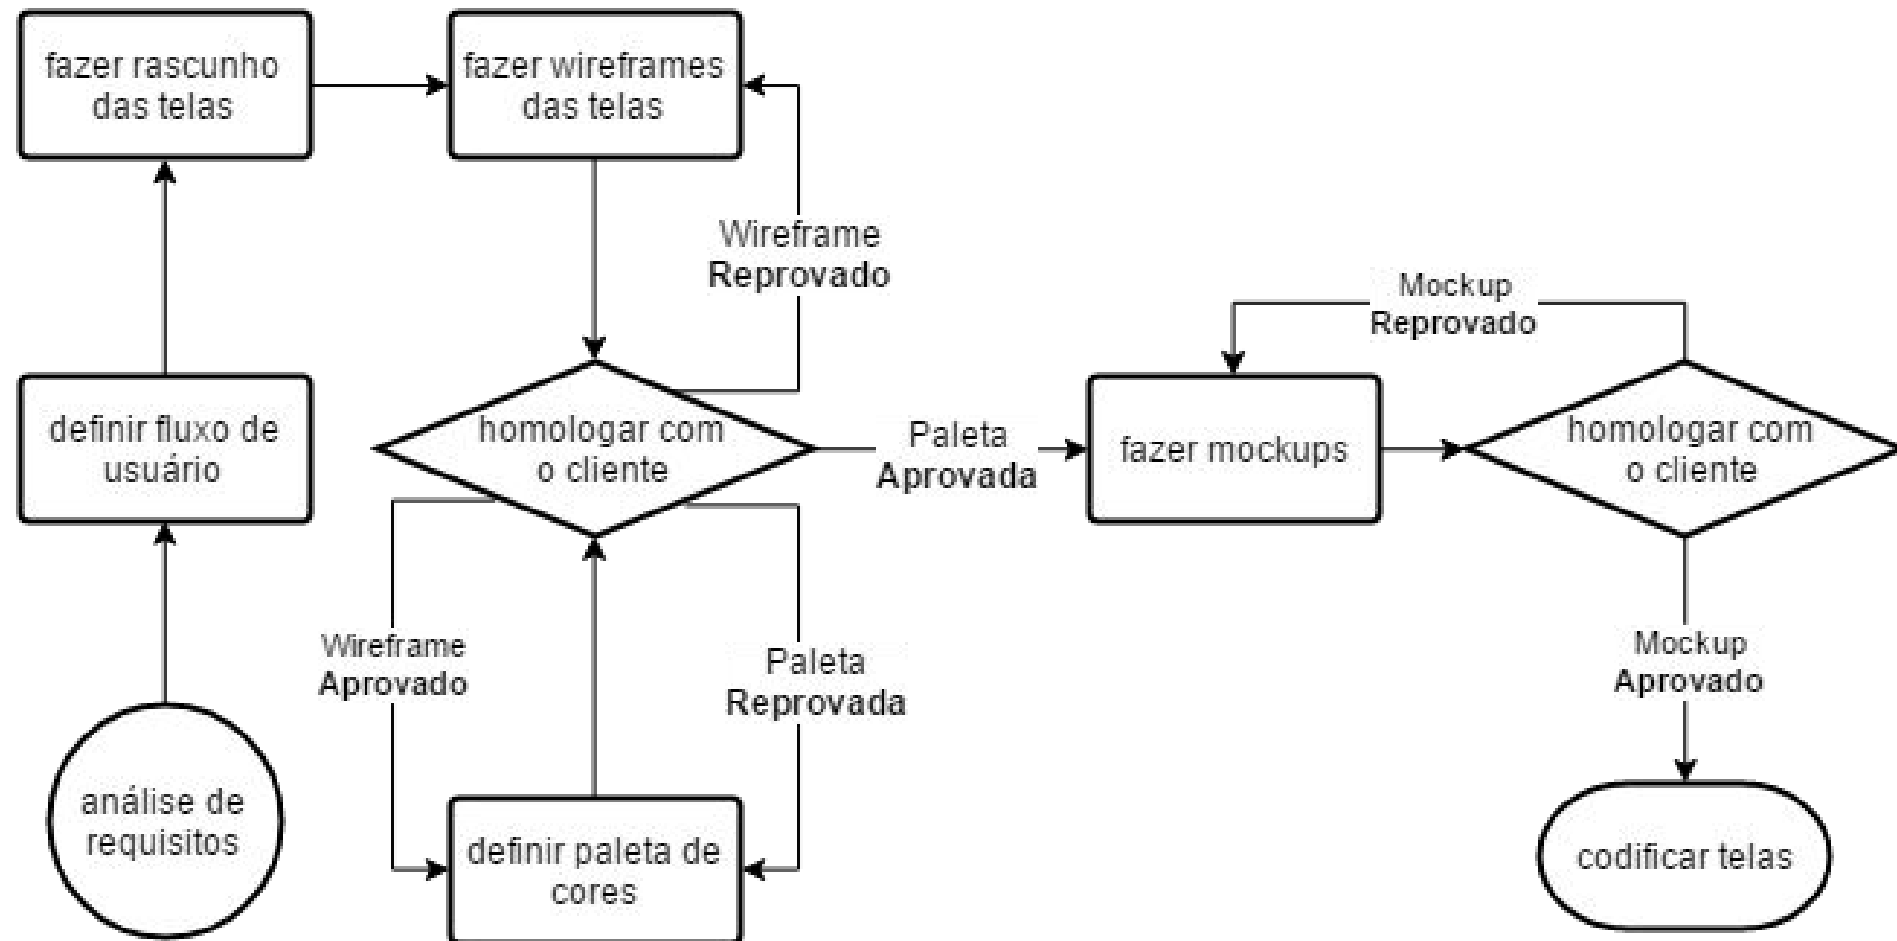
análise de requisitos

definir fluxo de usuário

fazer rascunho das telas

fazer wireframes das telas

Wireframe Reprovado

homologar com o cliente

Wireframe Aprovado

Paleta Reprovada

definir paleta de cores

Paleta Aprovada

fazer mockups

Mockup Reprovado

homologar com o cliente

Mockup Aprovado

codificar telas